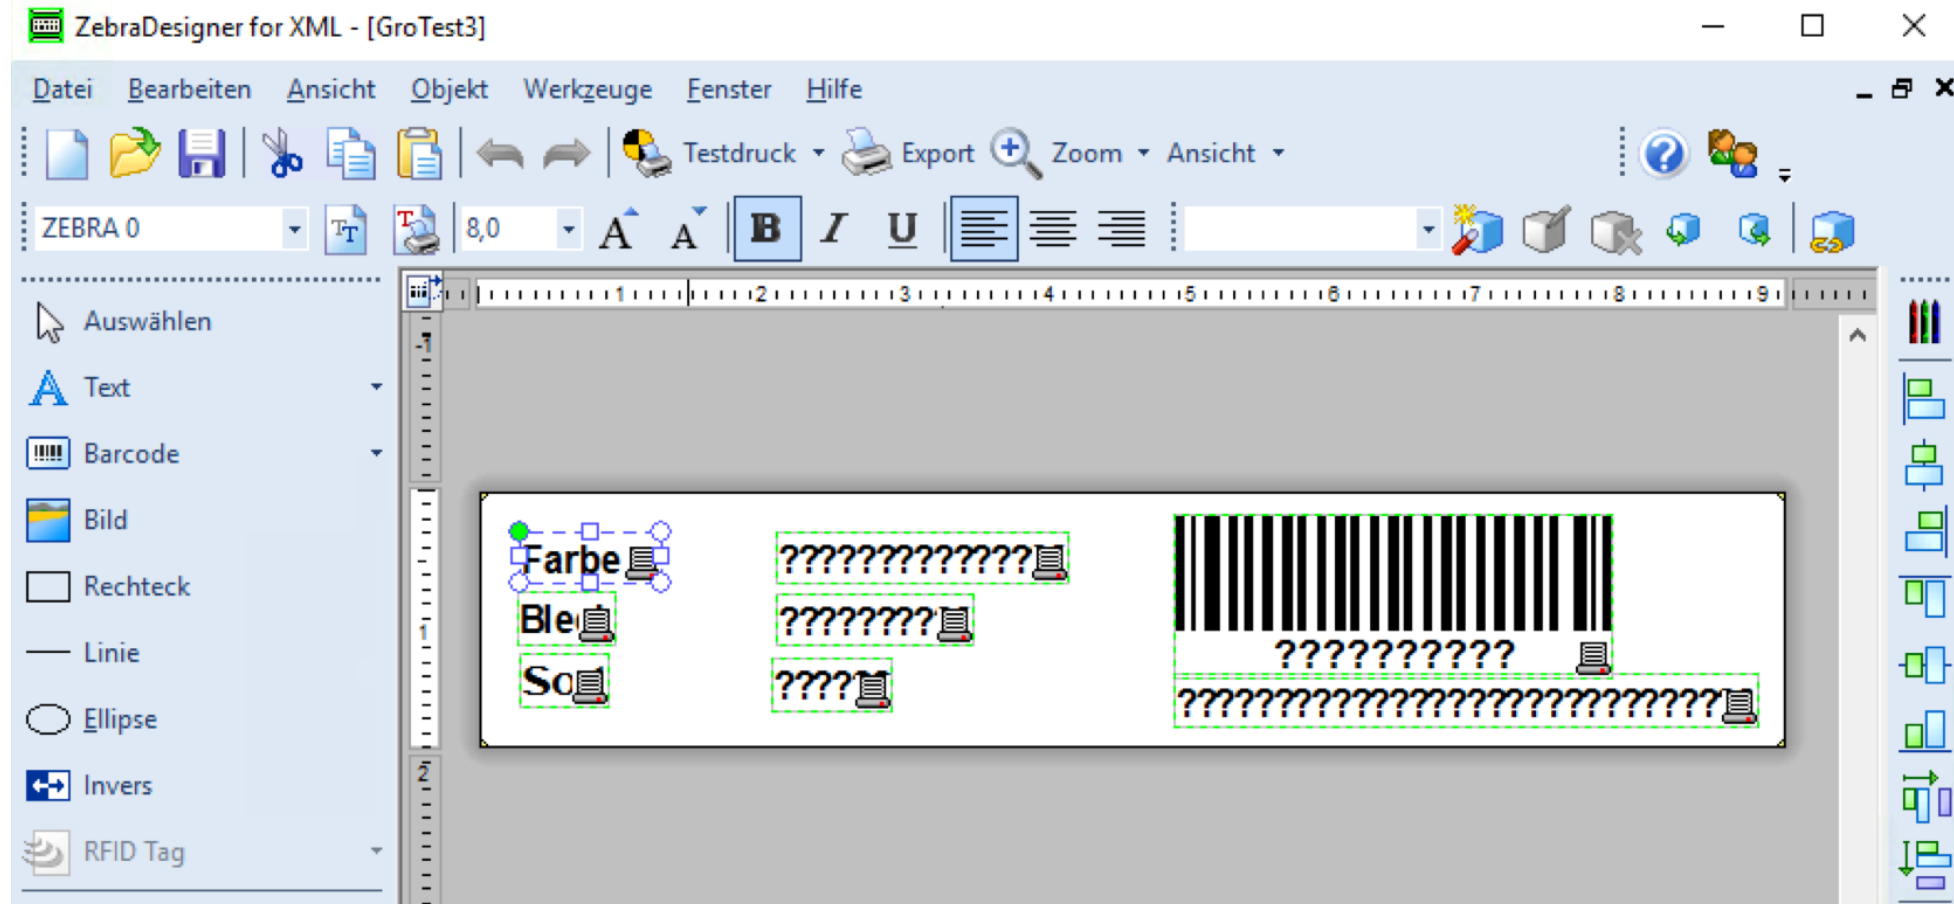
ZebraDesigner for XML - [GroTest3]

Datei Bearbeiten Ansicht Objekt Werkzeuge Fenster Hilfe

Testdruck Export Zoom Ansicht

ZEBRA 0 8,0 B I U

Auswählen
Text
Barcode
Bild
Rechteck
Linie
Ellipse
Invers
RFID Tag

1 2 3 4 5 6 7 8 9

1 2

Farbe
Ble
So
?????????????
????????
????
??????????
???????????????????????????